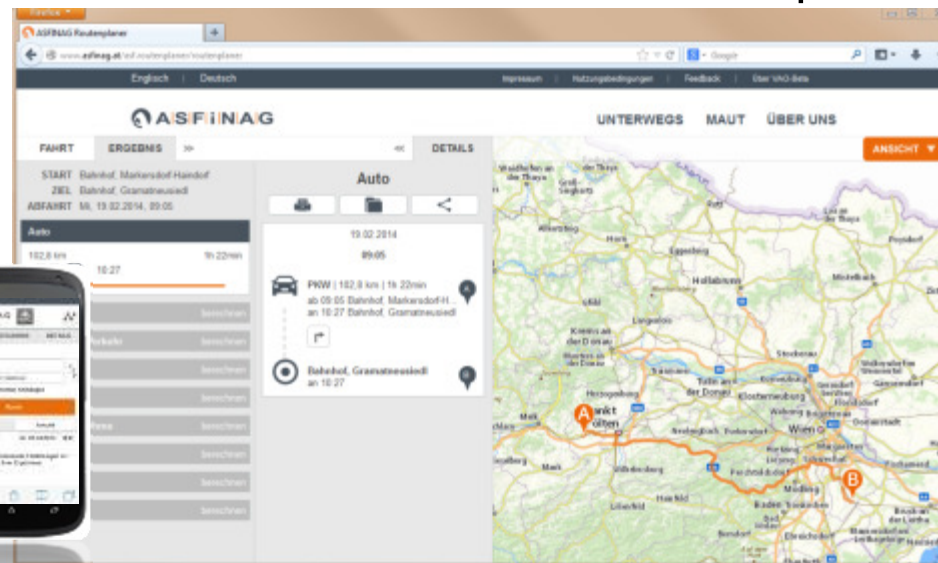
Firefox

ASFINAG Routenplaner

www.asfinag.at/asf.routenplaner/routenplaner

Google

Englisch | Deutsch

Impressum | Nutzungsbedingungen | Feedback | Über VAO-Beta

ASFINAG

UNTERWEGS MAUT ÜBER UNS

FAHRT ERGEBNIS » « DETAILS

ANSICHT

START Bahnhof, Markersdorf-Haindorf
ZIEL Bahnhof, Gramatneusiedl
ABFAHRT Mi, 19.02.2014, 09:05

Auto

102,8 km 1h 22min
10:27

Auto

19.02.2014
09:05

PKW | 102,8 km | 1h 22min
ab 09:05 Bahnhof, Markersdorf-H...
an 10:27 Bahnhof, Gramatneusiedl

Bahnhof, Gramatneusiedl
an 10:27

Berechnen
Berechnen
Berechnen
Berechnen
Berechnen
Berechnen
Berechnen
Berechnen

Krems an der Donau
Tulln an der Donau
Sankt Pölten
Wien
Klosterneuburg
Hollabrunn
Mödling
Baden
Langenlois
Herzogenburg
Mistelbach
Stockerau
Lilienfeld
Hainfeld

A
B